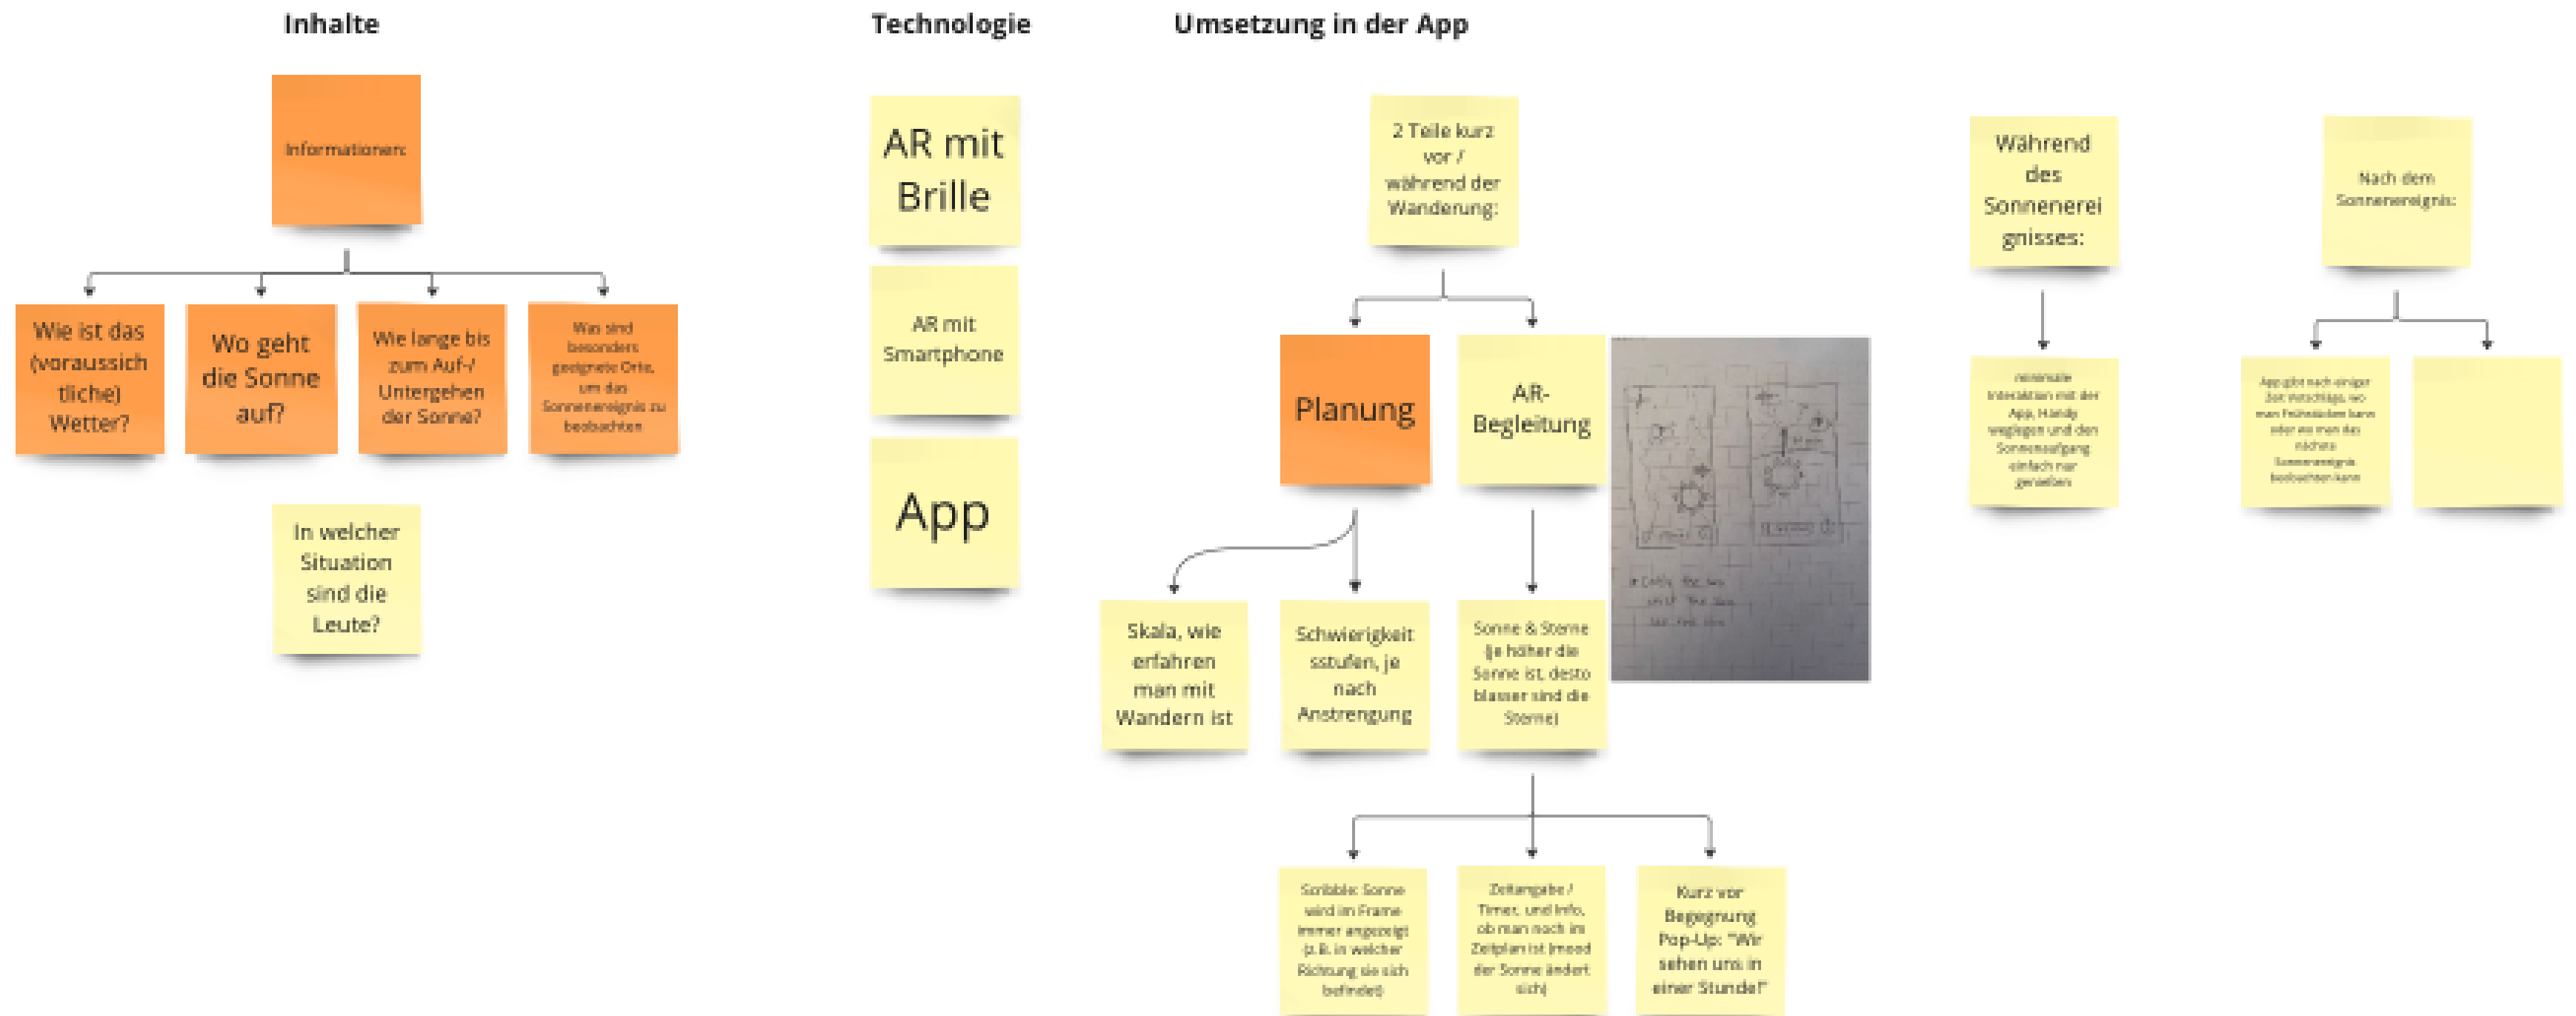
Inhalte

Informationen:

Wie ist das (voraussichtliche) Wetter?

Wo geht die Sonne auf?

Wie lange bis zum Auf-/ Untergehen der Sonne?

Was sind besonders geeignete Orte, um das Sonnenereignis zu beobachten

In welcher Situation sind die Leute?

Technologie

AR mit Brille

AR mit Smartphone

App

Umsetzung in der App

2 Teile kurz vor / während der Wanderung:

Planung

AR-Begleitung

Skala, wie erfahren man mit Wandern ist

Schwierigkeitsstufen, je nach Anstrengung

Sonne & Sterne (je höher die Sonne ist, desto blasser sind die Sterne)

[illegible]

Scribble: Sonne wird im Frame immer angezeigt (z.B. in welcher Richtung sie sich befindet)

Zeitangabe / Timer, und Info, ob man noch im Zeitplan ist (mood der Sonne ändert sich)

Kurz vor Begegnung Pop-Up: "Wir sehen uns in einer Stunde!"

Während des Sonnenereignisses:

minimale Interaktion mit der App, Handy weglegen und den Sonnenaufgang einfach nur genießen

Nach dem Sonnenereignis:

App gibt nach einiger Zeit Vorschläge, wo man Frühstücken kann oder wo man das nächste Sonnenereignis beobachten kann